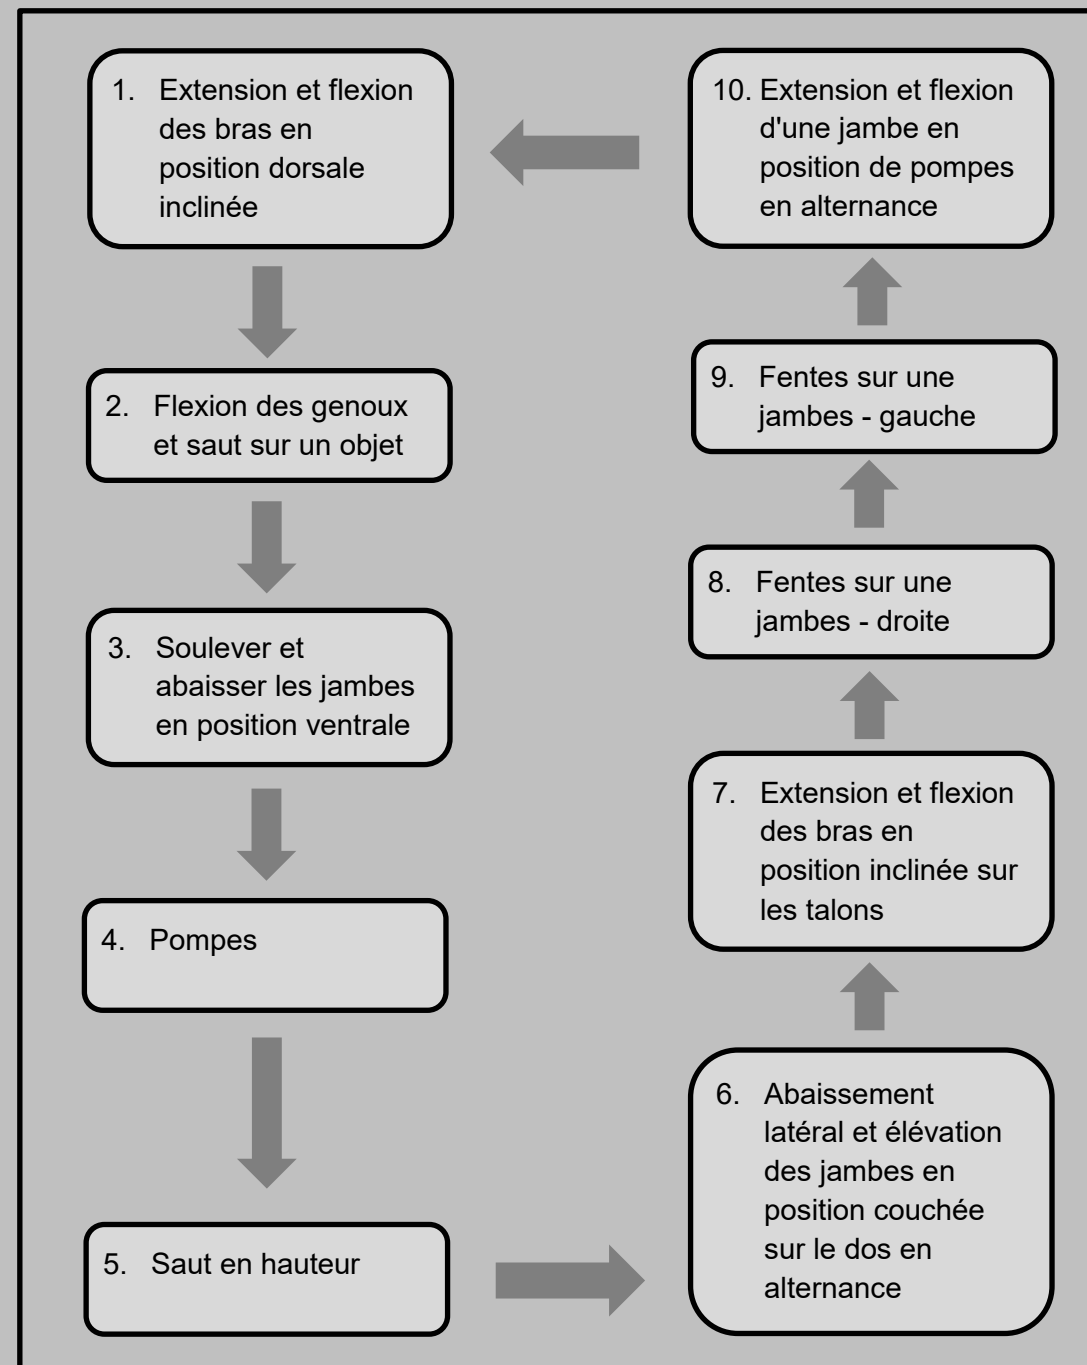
1. Extension et flexion des bras en position dorsale inclinée

2. Flexion des genoux et saut sur un objet

3. Soulever et abaisser les jambes en position ventrale

4. Pompes

5. Saut en hauteur

6. Abaissement latéral et élévation des jambes en position couchée sur le dos en alternance

7. Extension et flexion des bras en position inclinée sur les talons

8. Fentes sur une jambes - droite

9. Fentes sur une jambes - gauche

10. Extension et flexion d'une jambe en position de pompes en alternance